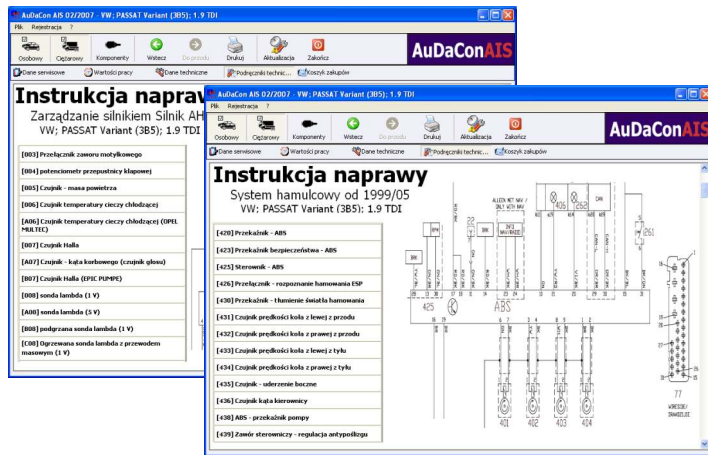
AuDaCon AIS 02/2007 - VW; PASSAT Variant (3B5); 1.9 TDI

Plik Rejestracja ?

Osobowy Ciężarowy Komponenty Wstecz Do przodu Drukuj Aktualizacja Zakończ

AuDaConAIS

Dane serwisowe Wartości pracy Dane techniczne Podręczniki technic... Koszyk zakupów

Instrukcja naprawy

Zarządzanie silnikiem Silnik AH

VW; PASSAT Variant (3B5); 1.9 TDI

[003] Przełącznik zaworu motylkowego
[004] potencjometr przepustnicy klapowej
[005] Czujnik - masa powietrza
[006] Czujnik temperatury cieczy chłodzącej
[A06] Czujnik temperatury cieczy chłodzącej (OPEL MULTEC)
[007] Czujnik Halla
[A07] Czujnik - kąta korbowego (czujnik głosu)
[B07] Czujnik Halla (EPIC PUMPE)
[008] sonda lambda (1 V)
[A08] sonda lambda (5 V)
[B08] podgrzana sonda lambda (1 V)
[C08] Ogrzewana sonda lambda z przewodem masowym (1 V)

AuDaCon AIS 02/2007 - VW; PASSAT Variant (3B5); 1.9 TDI

Plik Rejestracja ?

Osobowy Ciężarowy Komponenty Wstecz Do przodu Drukuj Aktualizacja Zakończ

AuDaConAIS

Dane serwisowe Wartości pracy Dane techniczne Podręczniki technic... Koszyk zakupów

Instrukcja naprawy

System hamulcowy od 1999/05

VW; PASSAT Variant (3B5); 1.9 TDI

[420] Przekaźnik - ABS
[423] Przekaźnik bezpieczeństwa - ABS
[425] Sterownik - ABS
[426] Przełącznik - rozpoznanie hamowania ESP
[430] Przekaźnik - tłumienie światła hamowania
[431] Czujnik prędkości koła z lewej z przodu
[432] Czujnik prędkości koła z prawej z przodu
[433] Czujnik prędkości koła z lewej z tyłu
[434] Czujnik prędkości koła z prawej z tyłu
[435] Czujnik - uderzenie boczne
[436] Czujnik kąta kierownicy
[438] ABS - przekaźnik pompy
[439] Zawór sterowniczy - regulacja antypoślizgu

ALLEEN MET NAV / ONLY WITH NAV
406
CAN
425
ABS
401 402 403 404
28
1
77
WIRESIDE / DRAHTSEITE